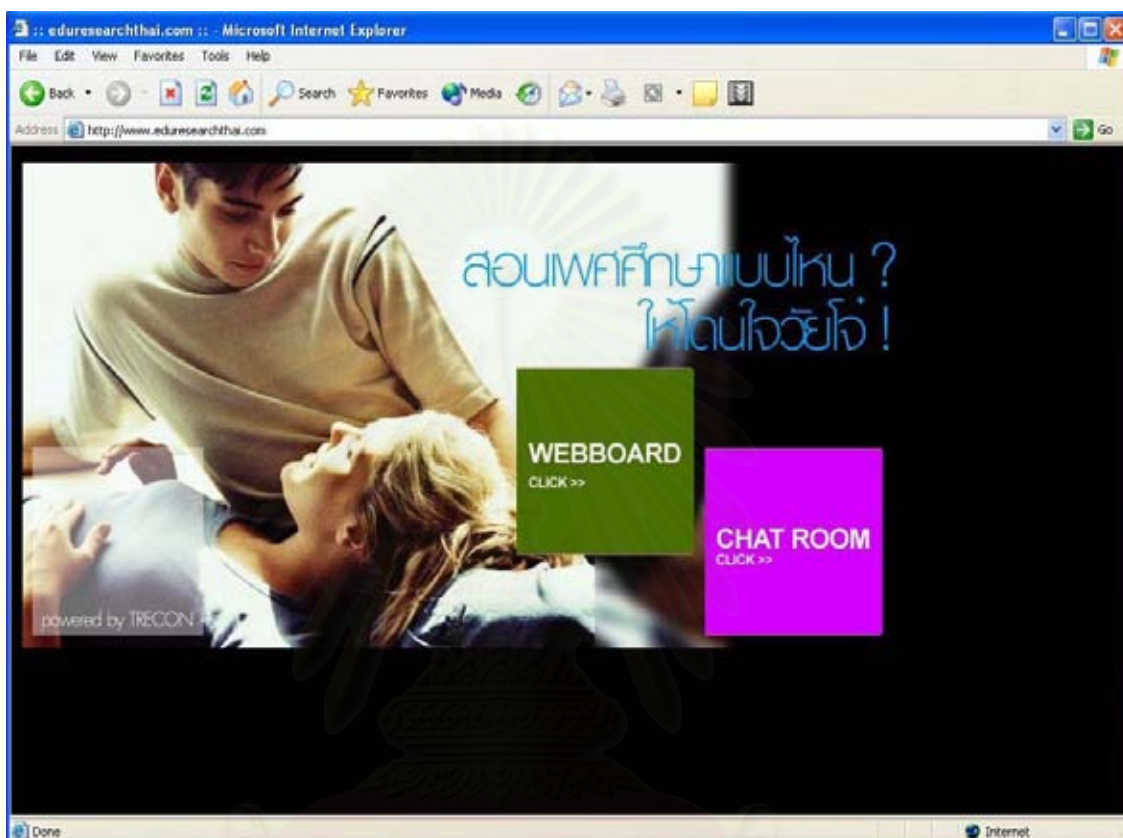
:: eduresearchthai.com :: - Microsoft Internet Explorer

File Edit View Favorites Tools Help

Back Search Favorites Media

Address http://www.eduresearchthai.com

Go

สอนเพศศึกษาแบบไหน ?
ให้โดนใจวัยโจ๋ !

WEBBOARD
CLICK >>

CHAT ROOM
CLICK >>

powered by TRECON

Done

Internet